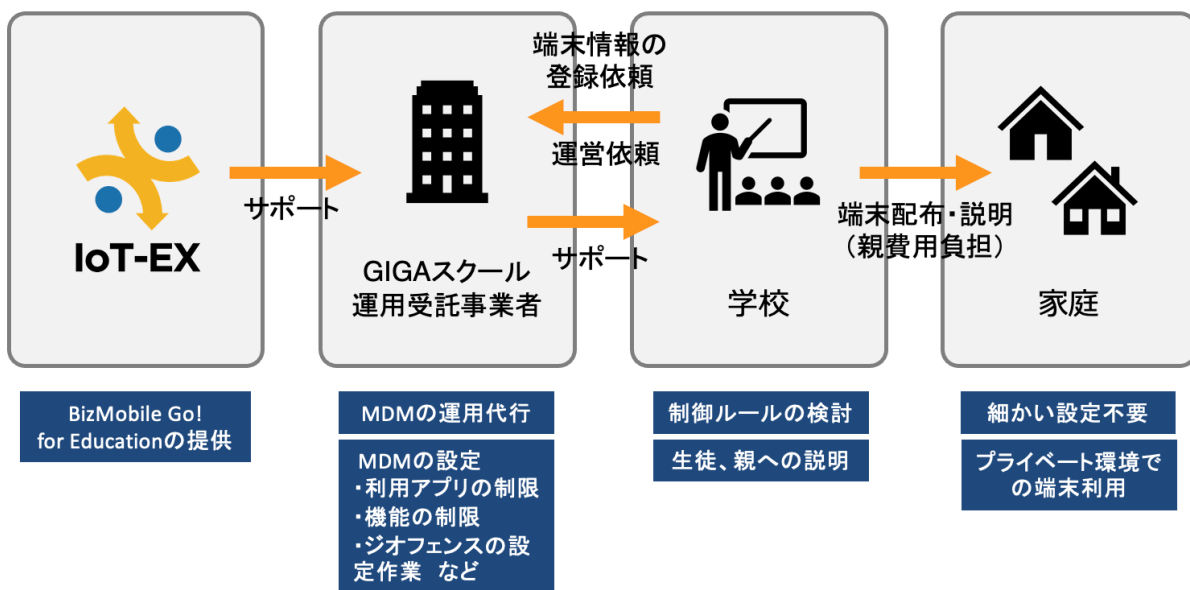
IoT-EX

サポート

GIGAスクール
運用受託事業者

端末情報の
登録依頼

運営依頼

サポート

学校

端末配布・説明
（親費用負担）

家庭

BizMobile Go!
for Educationの提供

MDMの運用代行

MDMの設定
・利用アプリの制限
・機能の制限
・ジオフェンスの設定作業　など

制御ルールの検討

生徒、親への説明

細かい設定不要

プライベート環境での端末利用